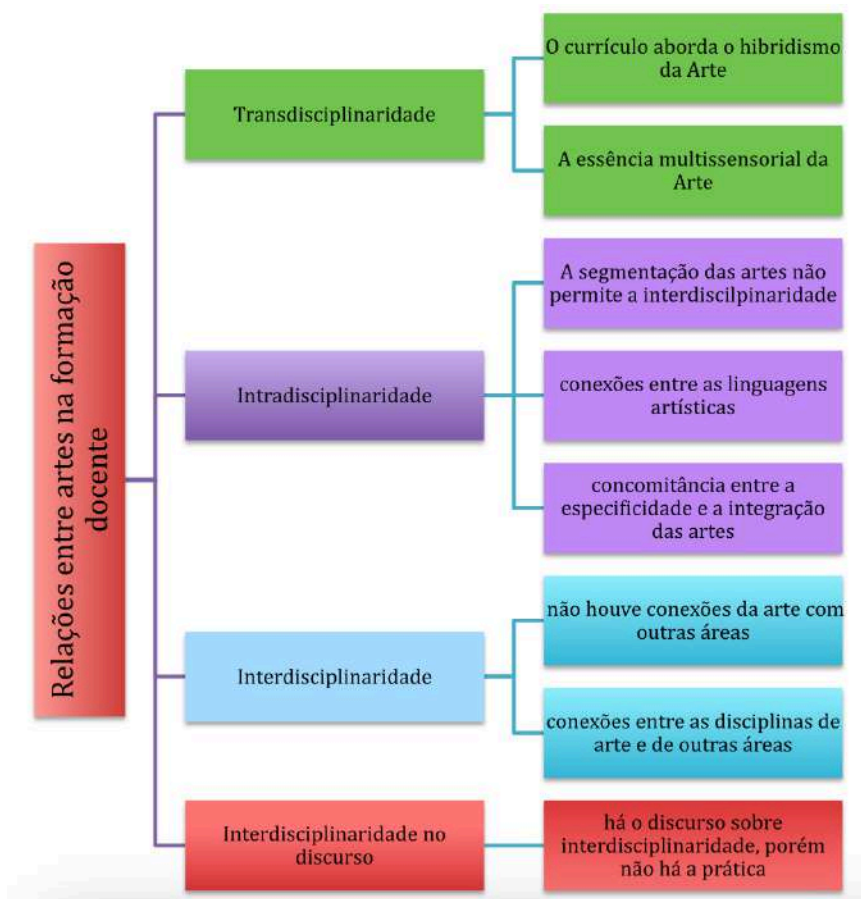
Relações entre artes na formação docente

Transdisciplinaridade

O currículo aborda o hibridismo da Arte

A essência multissensorial da Arte

Intradisciplinaridade

A segmentação das artes não permite a interdiscilpinaridade

conexões entre as linguagens artísticas

concomitância entre a especificidade e a integração das artes

Interdisciplinaridade

não houve conexões da arte com outras áreas

conexões entre as disciplinas de arte e de outras áreas

Interdisciplinaridade no discurso

há o discurso sobre interdisciplinaridade, porém não há a prática